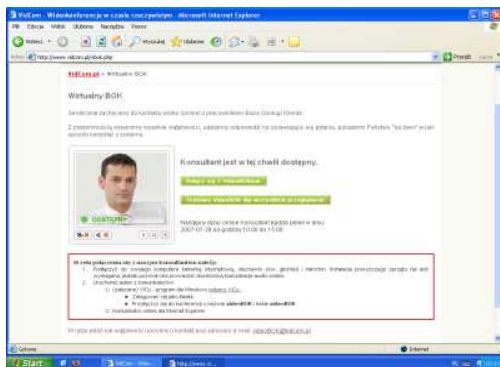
VidCom - Wideokonferencje w czasie rzeczywistym - Microsoft Internet Explorer

Plik Edycja Widok Ulubione Narzędzia Pomoc

Wstecz Wyszukaj Ulubione

Adres http://www.vidcom.pl/vbok.php

Przejdź Łącza

VidCom.pl » Wirtualny BOK

Wirtualny BOK

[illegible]

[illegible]

Konsultant jest w tej chwili dostępny.

Połącz się z VideoBOKiem

Pomoc VideoBOK dla wszystkich przeglądarek

DOSTĘPNY

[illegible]
2007-07-28 od godziny 10:00 do 15:00

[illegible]

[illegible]

Gotowe

Internet

Start

VidCom - Wide...

http://www.vi...